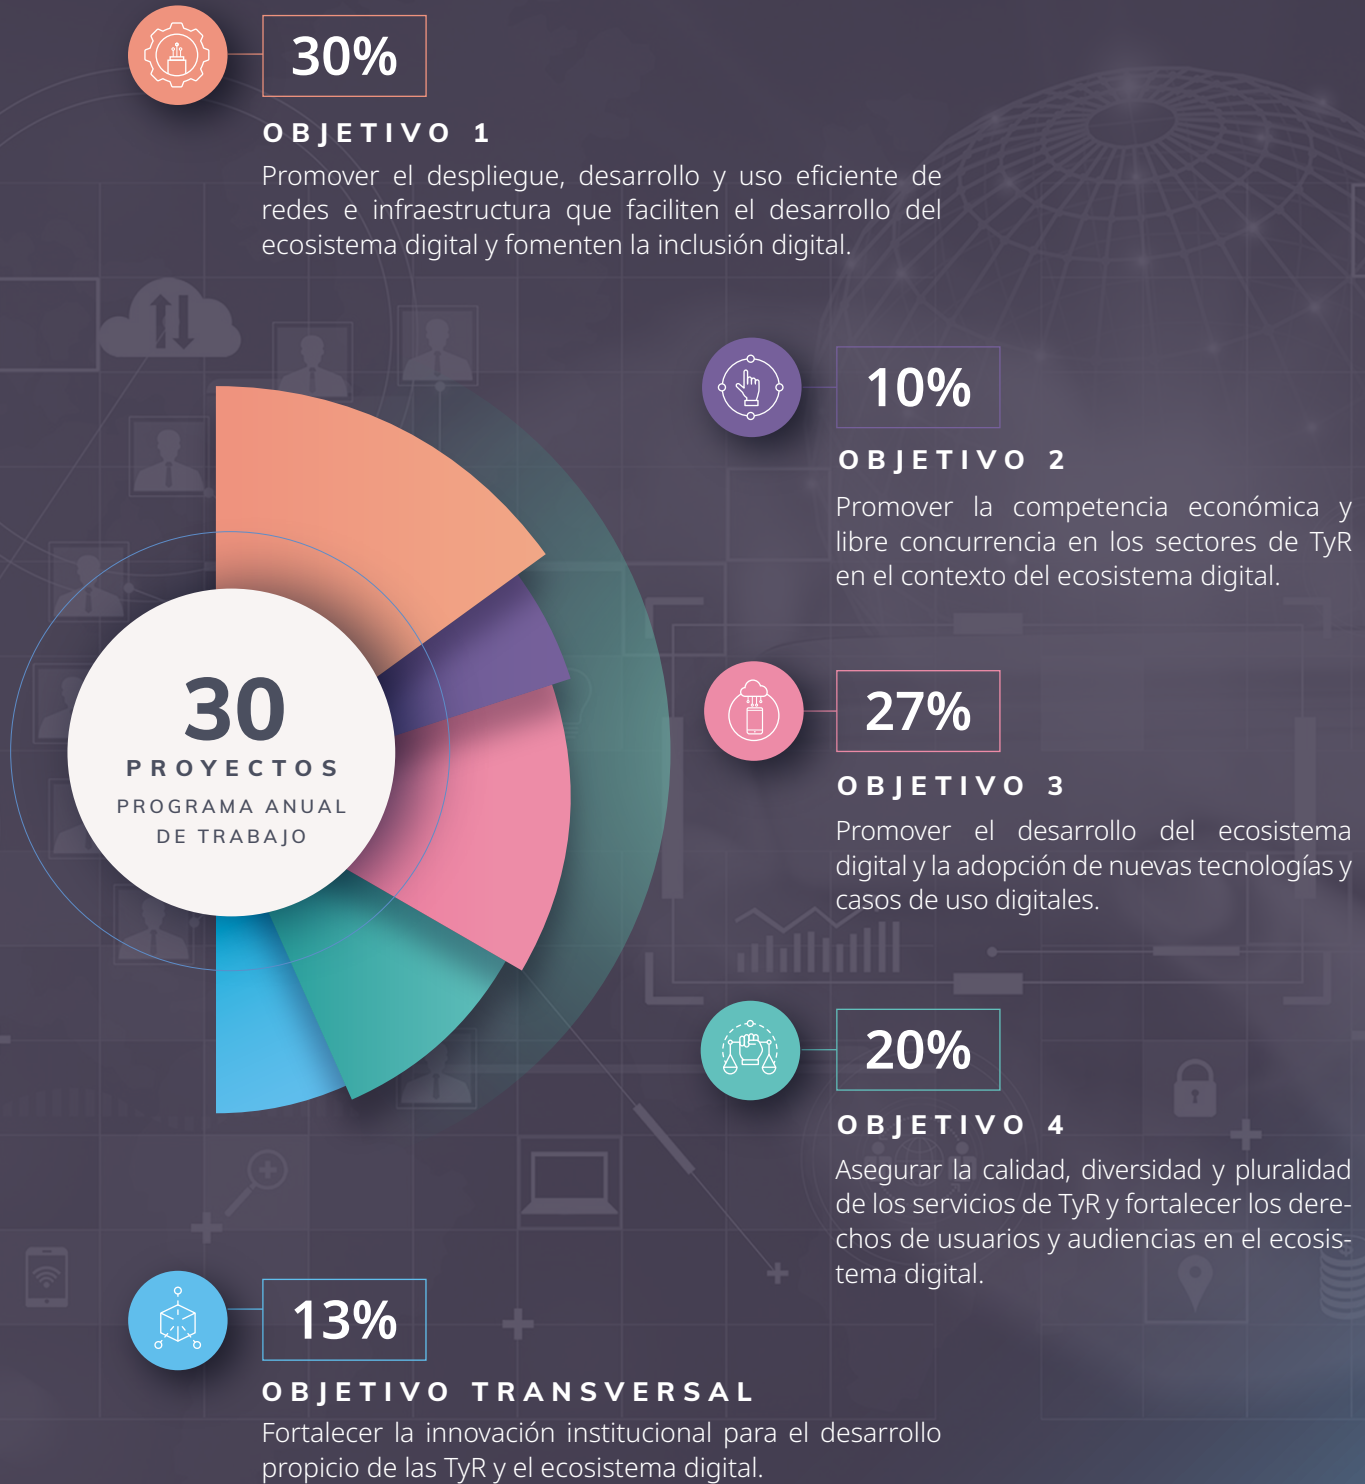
30%

OBJETIVO 1

Promover el despliegue, desarrollo y uso eficiente de redes e infraestructura que faciliten el desarrollo del ecosistema digital y fomenten la inclusión digital.

10%

OBJETIVO 2

Promover la competencia económica y libre concurrencia en los sectores de TyR en el contexto del ecosistema digital.

30
PROYECTOS
PROGRAMA ANUAL DE TRABAJO

27%

OBJETIVO 3

Promover el desarrollo del ecosistema digital y la adopción de nuevas tecnologías y casos de uso digitales.

20%

OBJETIVO 4

Asegurar la calidad, diversidad y pluralidad de los servicios de TyR y fortalecer los derechos de usuarios y audiencias en el ecosistema digital.

13%

OBJETIVO TRANSVERSAL

Fortalecer la innovación institucional para el desarrollo propicio de las TyR y el ecosistema digital.